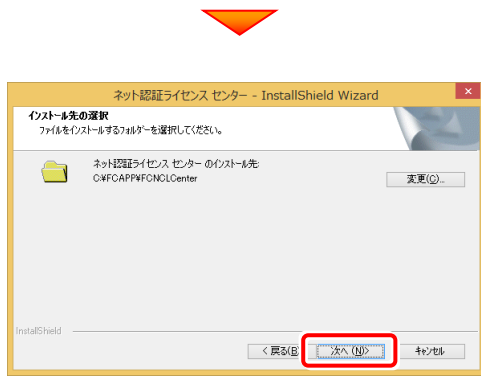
ネット認証ライセンス センター - InstallShield Wizard

インストール先の選択
ファイルをインストールするフォルダーを選択してください。

ネット認証ライセンス センター のインストール先:
C:¥FCAPP¥FCNCLCenter

変更(C)...

InstallShield

< 戻る(B)

次へ (N)>

キャンセル